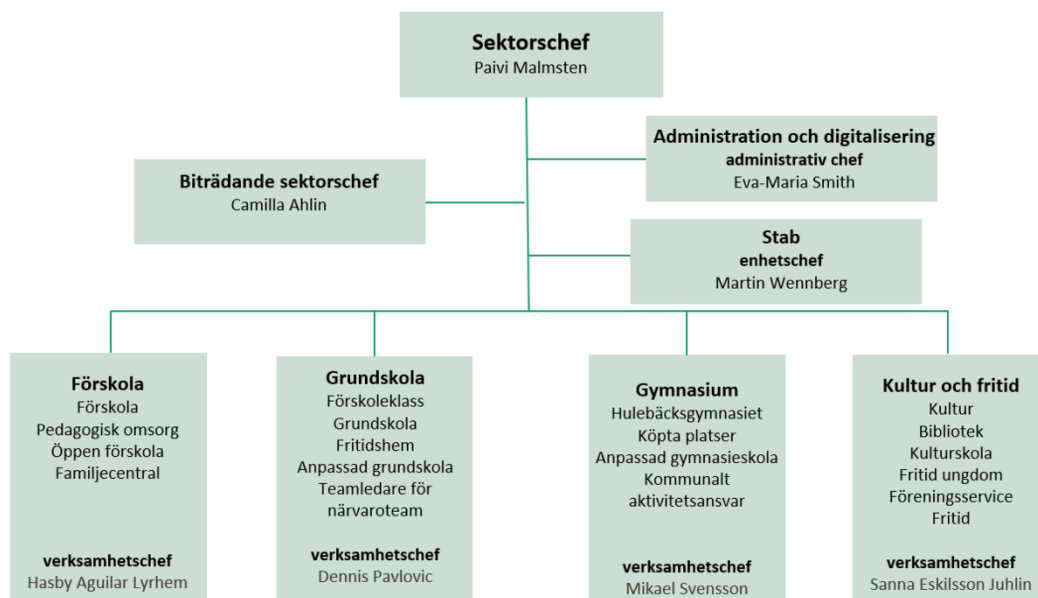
Sektorschef
Paivi Malmsten

Administration och digitalisering
administrativ chef
Eva-Maria Smith

Biträdande sektorschef
Camilla Ahlin

Stab
enhetschef
Martin Wennberg

Förskola
Förskola
Pedagogisk omsorg
Öppen förskola
Familjecentral

verksamhetschef
Hasby Aguilar Lyrhem

Grundskola
Förskoleklass
Grundskola
Fritidshem
Anpassad grundskola
Teamledare för närvaroteam

verksamhetschef
Dennis Pavlovic

Gymnasium
Hulebäcksgymnasiet
Köpta platser
Anpassad gymnasieskola
Kommunalt aktivitetsansvar

verksamhetschef
Mikael Svensson

Kultur och fritid
Kultur
Bibliotek
Kulturskola
Fritid ungdom
Föreningsservice
Fritid

verksamhetschef
Sanna Eskilsson Juhlin